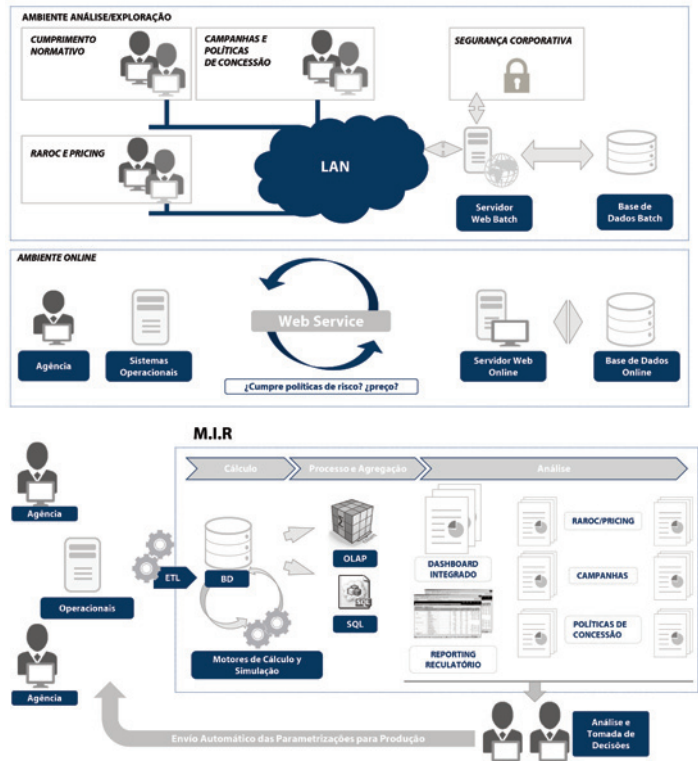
AMBIENTE ANÁLISE/EXPLORAÇÃO

CUMPRIMENTO NORMATIVO

CAMPANHAS E POLÍTICAS DE CONCESSÃO

SEGURANÇA CORPORATIVA

RAROC E PRICING

LAN

Servidor Web Batch

Base de Dados Batch

AMBIENTE ONLINE

Web Service

Agência

Sistemas Operacionais

¿Cumpre políticas de risco? ¿preço?

Servidor Web Online

Base de Dados Online

M.I.R

Cálculo

Processo e Agregação

Análise

Agência

Operacionais

ETL

BD

OLAP

SQL

DASHBOARD INTEGRADO

RAROC/PRICING

CAMPANHAS

POLÍTICAS DE CONCESSÃO

REPORTING REGULATÓRIO

Motores de Cálculo y Simulação

Agência

Envio Automático das Parametrizações para Produção

Análise e Tomada de Decisões